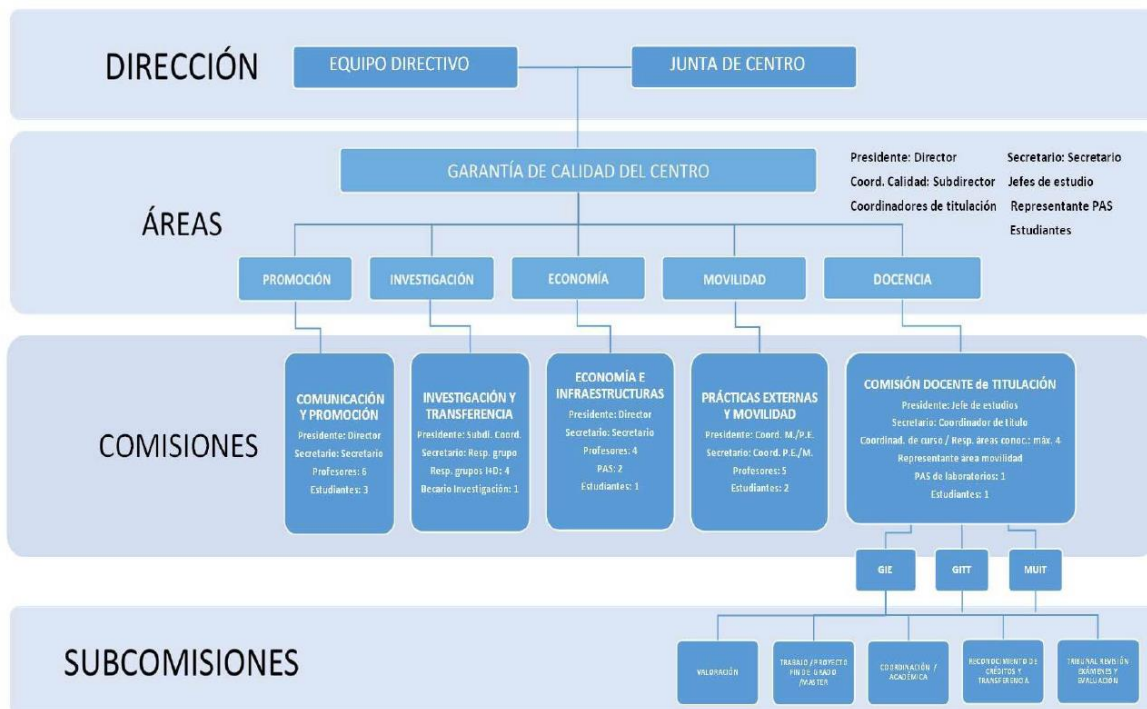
DIRECCIÓN

EQUIPO DIRECTIVO

JUNTA DE CENTRO

ÁREAS

GARANTÍA DE CALIDAD DEL CENTRO

Presidente: Director
Secretario: Secretario
Coord. Calidad: Subdirector
Jefes de estudio
Coordinadores de titulación
Representante PAS
Estudiantes

PROMOCIÓN

INVESTIGACIÓN

ECONOMÍA

MOVILIDAD

DOCENCIA

COMISIONES

COMUNICACIÓN Y PROMOCIÓN
Presidente: Director
Secretario: Secretario
Profesores: 6
Estudiantes: 3

INVESTIGACIÓN Y TRANSFERENCIA
Presidente: Subdi. Coord.
Secretario: Resp. grupo
Resp. grupos I+D: 4
Becario Investigación: 1

ECONOMÍA E INFRAESTRUCTURAS
Presidente: Director
Secretario: Secretario
Profesores: 4
PAS: 2
Estudiantes: 1

PRÁCTICAS EXTERNAS Y MOVILIDAD
Presidente: Coord. M./P.E.
Secretario: Coord. P.E./M.
Profesores: 5
Estudiantes: 2

COMISIÓN DOCENTE de TITULACIÓN
Presidente: Jefe de estudios
Secretario: Coordinador de título
Coordinad. de curso / Resp. áreas conoc.: máx. 4
Representante area movilidad
PAS de laboratorios: 1
Estudiantes: 1

GIE

GITT

MUIT

SUBCOMISIONES

VALORACIÓN

TRABAJO / PROYECTO FIN DE GRADO /MASTER

COORDINACIÓN / ACADÉMICA

RECONOCIMIENTO DE CRÉDITOS Y TRANSFERENCIA

TRIBUNAL REVISIÓN EXÁMENES Y EVALUACIÓN